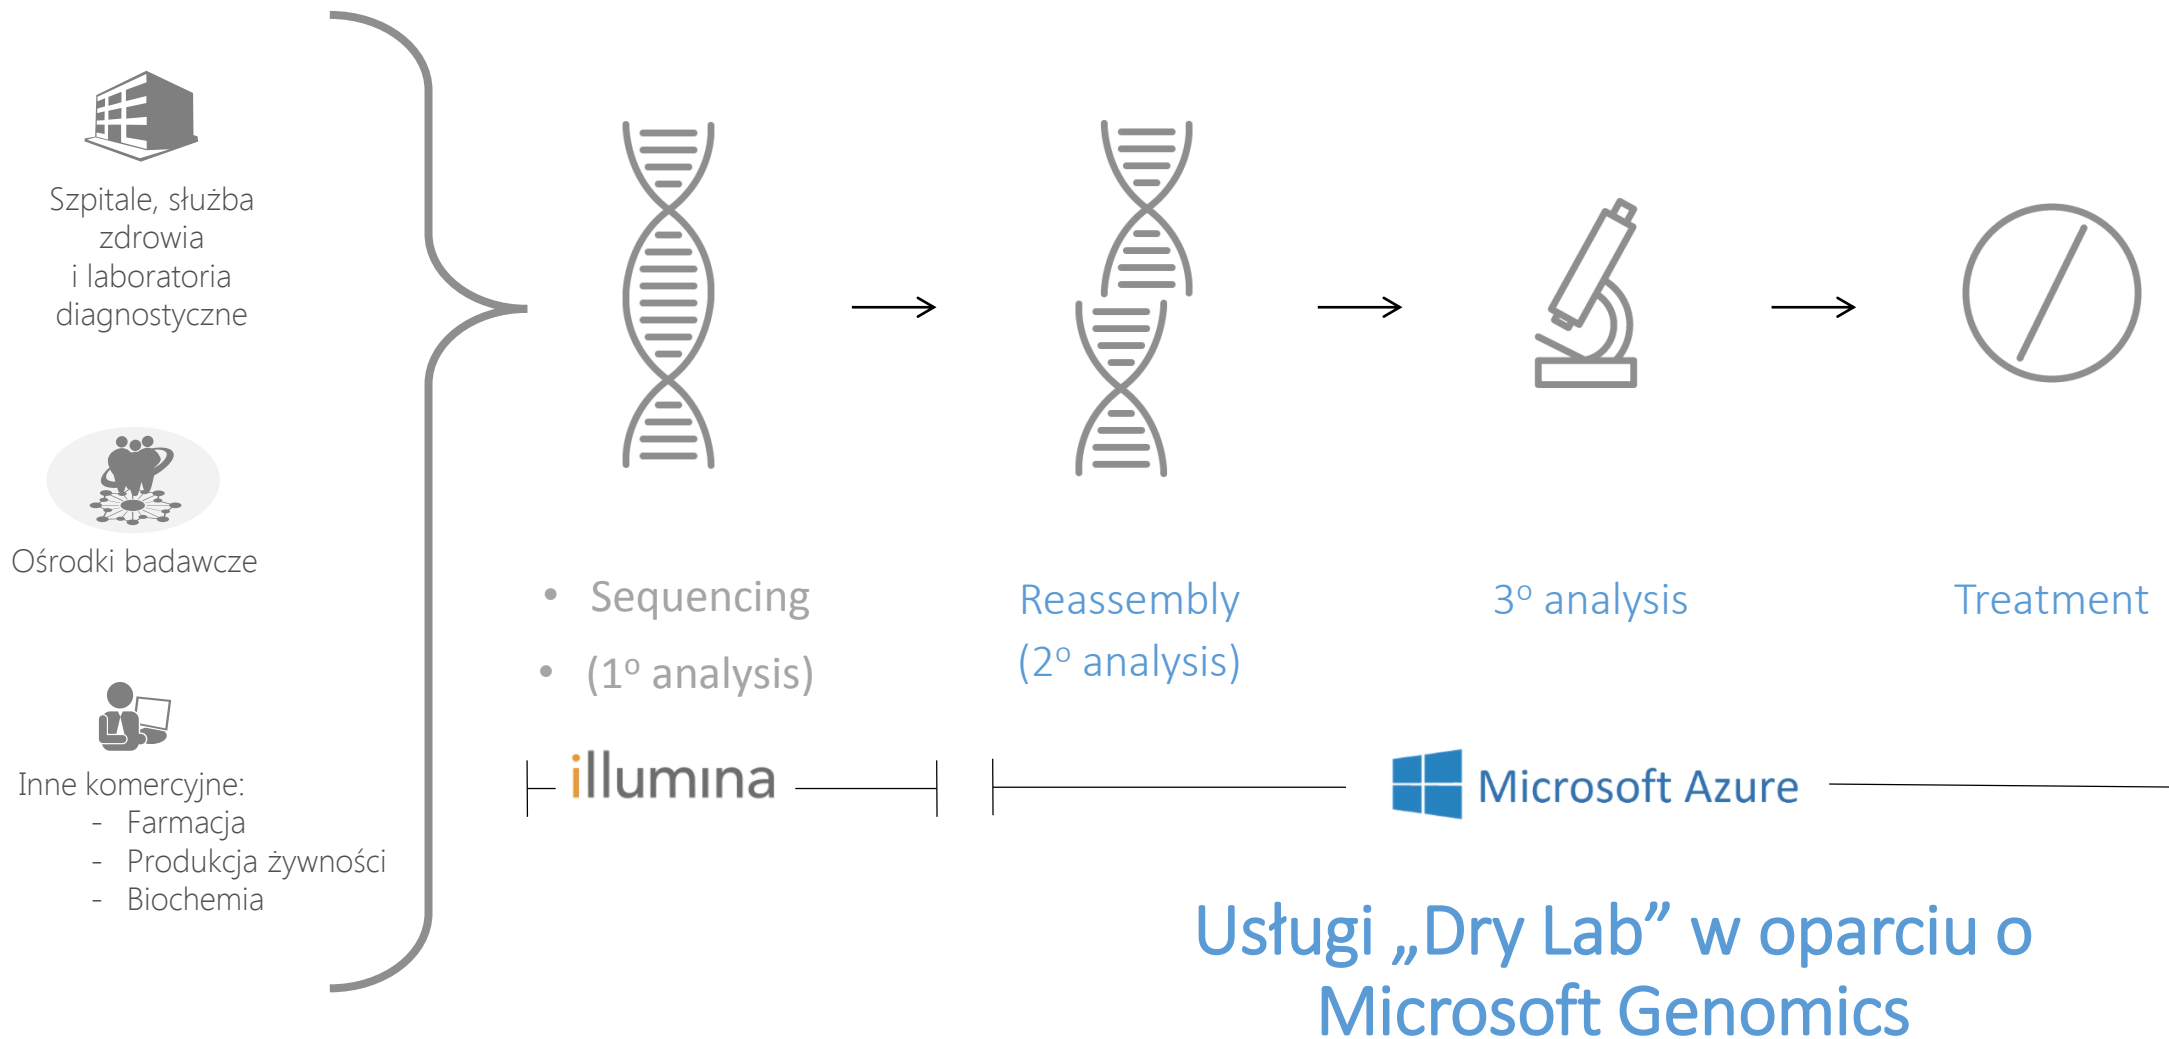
Szpitale, służba zdrowia i laboratoria diagnostyczne

Ośrodki badawcze

Inne komercyjne:
- Farmacja
- Produkcja żywności
- Biochemia

• Sequencing
• (1º analysis)

Reassembly (2º analysis)

3º analysis

Treatment

illumina

Microsoft Azure

Usługi „Dry Lab” w oparciu o Microsoft Genomics